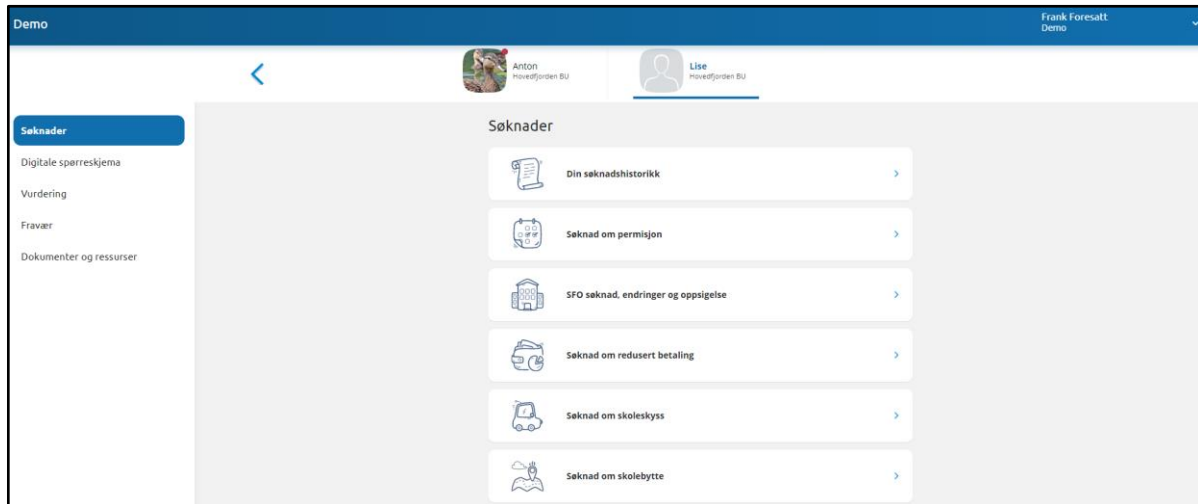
Demo

Frank Foresatt
Demo

Anton
Hovedfjorden BU

Lise
Hovedfjorden BU

Søknader

Digitale spørreskjema

Vurdering

Fravær

Dokumenter og ressurser

Søknader

Din søknadshistorikk

Søknad om permisjon

SFO søknad, endringer og oppsigelse

Søknad om redusert betaling

Søknad om skoleskyss

Søknad om skolebytte